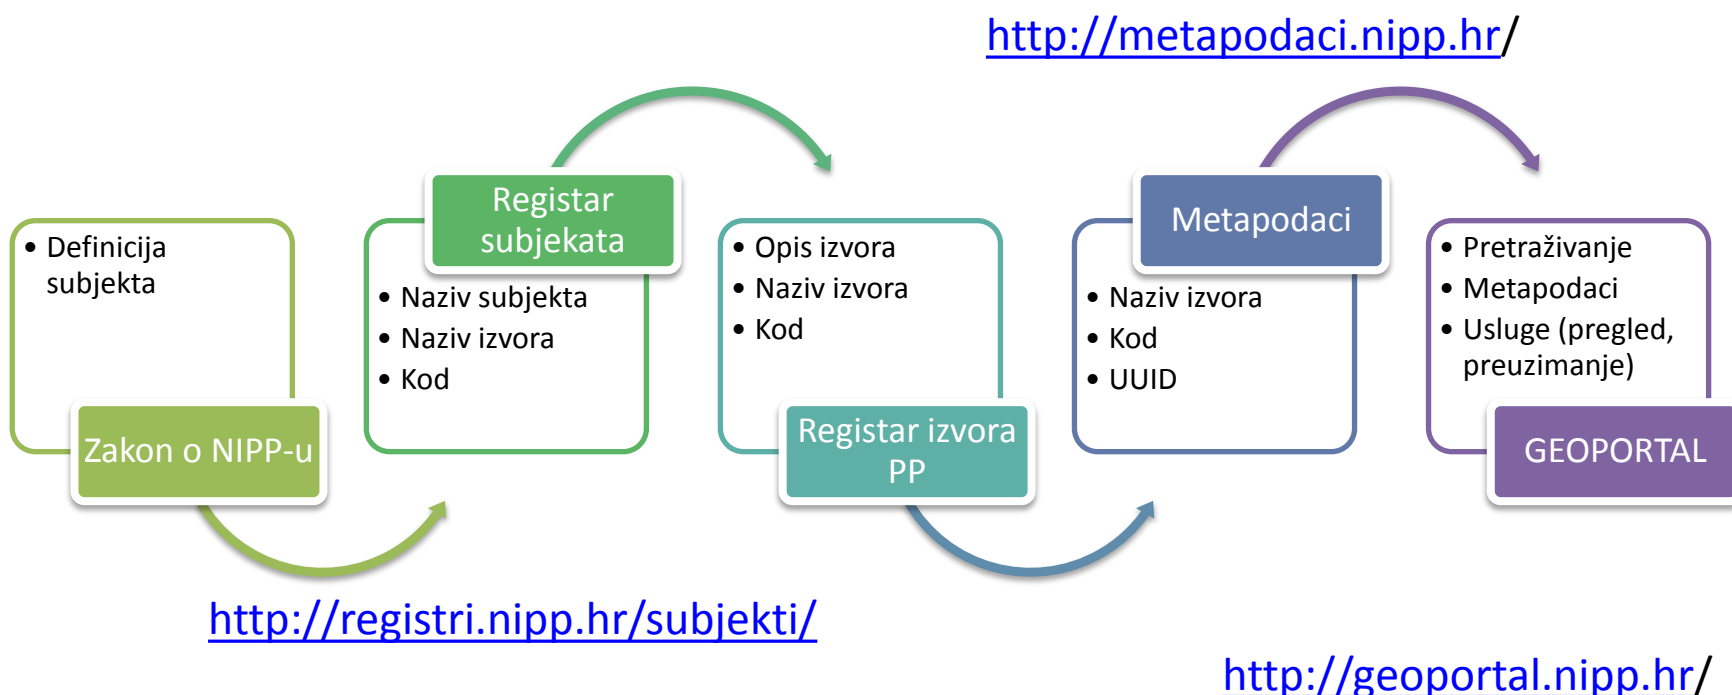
http://metapodaci.nipp.hr/

• Definicija subjekta

Zakon o NIPP-u

Registar subjekata

• Naziv subjekta
• Naziv izvora
• Kod

• Opis izvora
• Naziv izvora
• Kod

Registar izvora PP

Metapodaci

• Naziv izvora
• Kod
• UUID

• Pretraživanje
• Metapodaci
• Usluge (pregled, preuzimanje)

GEOPORTAL

http://registri.nipp.hr/subjekti/

http://geoportal.nipp.hr/